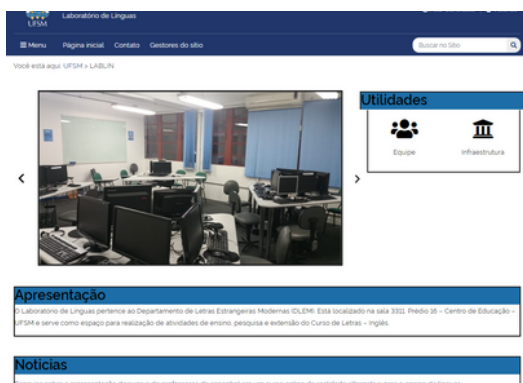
UFSM Laboratório de Línguas

☰ Menu Página inicial Contato Gestores do sítio

Buscar no Sítio

Você está aqui: UFSM > LABLIN

‹ ›

Utilidades

Equipe

Infraestrutura

Apresentação

O Laboratório de Línguas pertence ao Departamento de Letras Estrangeiras Modernas (DLEM). Está localizado na sala 3311, Prédio 16 – Centro de Educação – UFSM e serve como espaço para realização de atividades de ensino, pesquisa e extensão do Curso de Letras – Inglês.

Notícias

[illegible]